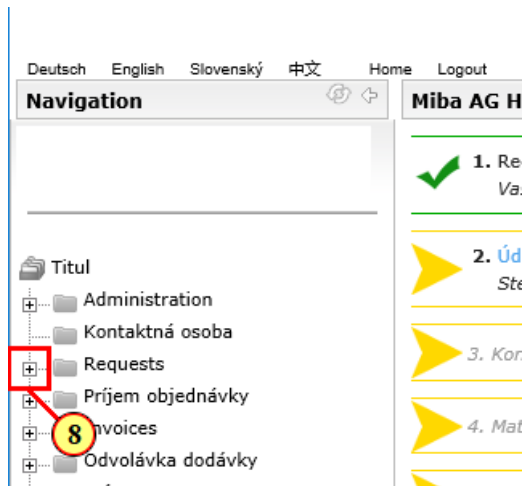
Deutsch English Slovenský 中文 Home Logout

Navigation

Miba AG H

Titul

Administration

Kontaktná osoba

Requests

Príjem objednávky

8

Invoices

Odvolávka dodávky

1. Re

Va

2. Úd

Ste

3. Kor

4. Mat